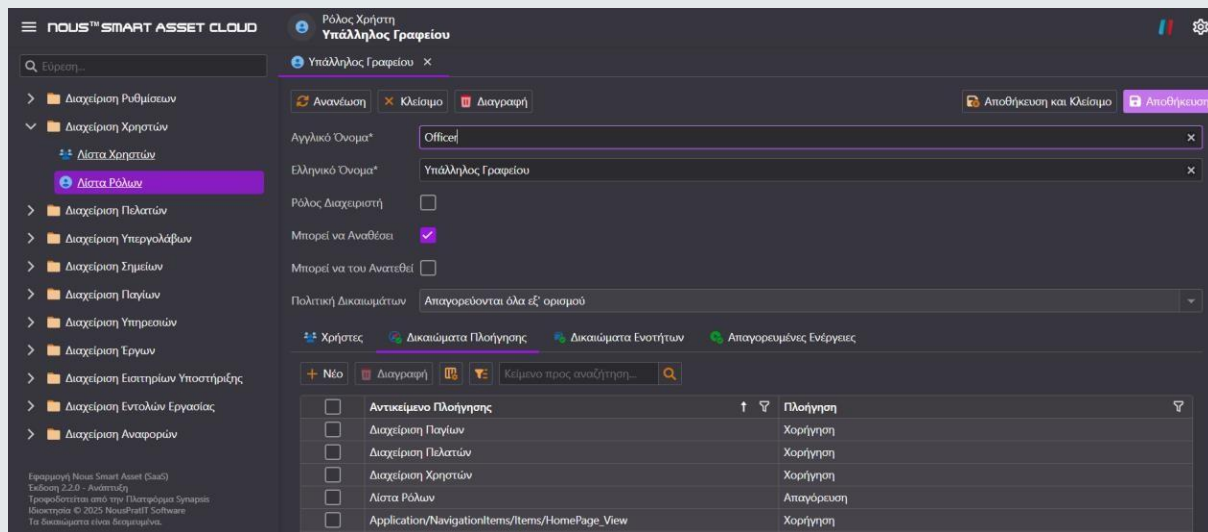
≡ NOUS™ SMART ASSET CLOUD

Ρόλος Χρήστη
Υπάλληλος Γραφείου

Εύρεση...

Διαχείριση Ρυθμίσεων
Διαχείριση Χρηστών
Λίστα Χρηστών
Λίστα Ρόλων
Διαχείριση Πελατών
Διαχείριση Υπεργολάβων
Διαχείριση Σημείων
Διαχείριση Παγίων
Διαχείριση Υπηρεσιών
Διαχείριση Έργων
Διαχείριση Εισιτηρίων Υποστήριξης
Διαχείριση Εντολών Εργασίας
Διαχείριση Αναφορών

Εφαρμογή Nous Smart Asset (SaaS)
Έκδοση 2.2.0 - Ανάπτυξη
Τροφοδοτείται από την Πλατφόρμα Synapsis
Ιδιοκτησία © 2025 NousPratIT Software
Τα δικαιώματα είναι δεσμευμένα.

Υπάλληλος Γραφείου ×

Ανανέωση | Κλείσιμο | Διαγραφή | Αποθήκευση και Κλείσιμο | Αποθήκευση

Αγγλικό Όνομα* Officer
Ελληνικό Όνομα* Υπάλληλος Γραφείου
Ρόλος Διαχειριστή
Μπορεί να Αναθέσει
Μπορεί να του Ανατεθεί
Πολιτική Δικαιωμάτων Απαγορεύονται όλα εξ' ορισμού

Χρήστες | Δικαιώματα Πλοήγησης | Δικαιώματα Ενοτήτων | Απαγορευμένες Ενέργειες

+ Νέο | Διαγραφή | Κείμενο προς αναζήτηση...

| | Αντικείμενο Πλοήγησης | Πλοήγηση |
|---|---|---|
| | Διαχείριση Παγίων | Χορήγηση |
| | Διαχείριση Πελατών | Χορήγηση |
| | Διαχείριση Χρηστών | Χορήγηση |
| | Λίστα Ρόλων | Απαγόρευση |
| | Application/NavigationItems/Items/HomePage_View | Χορήγηση |